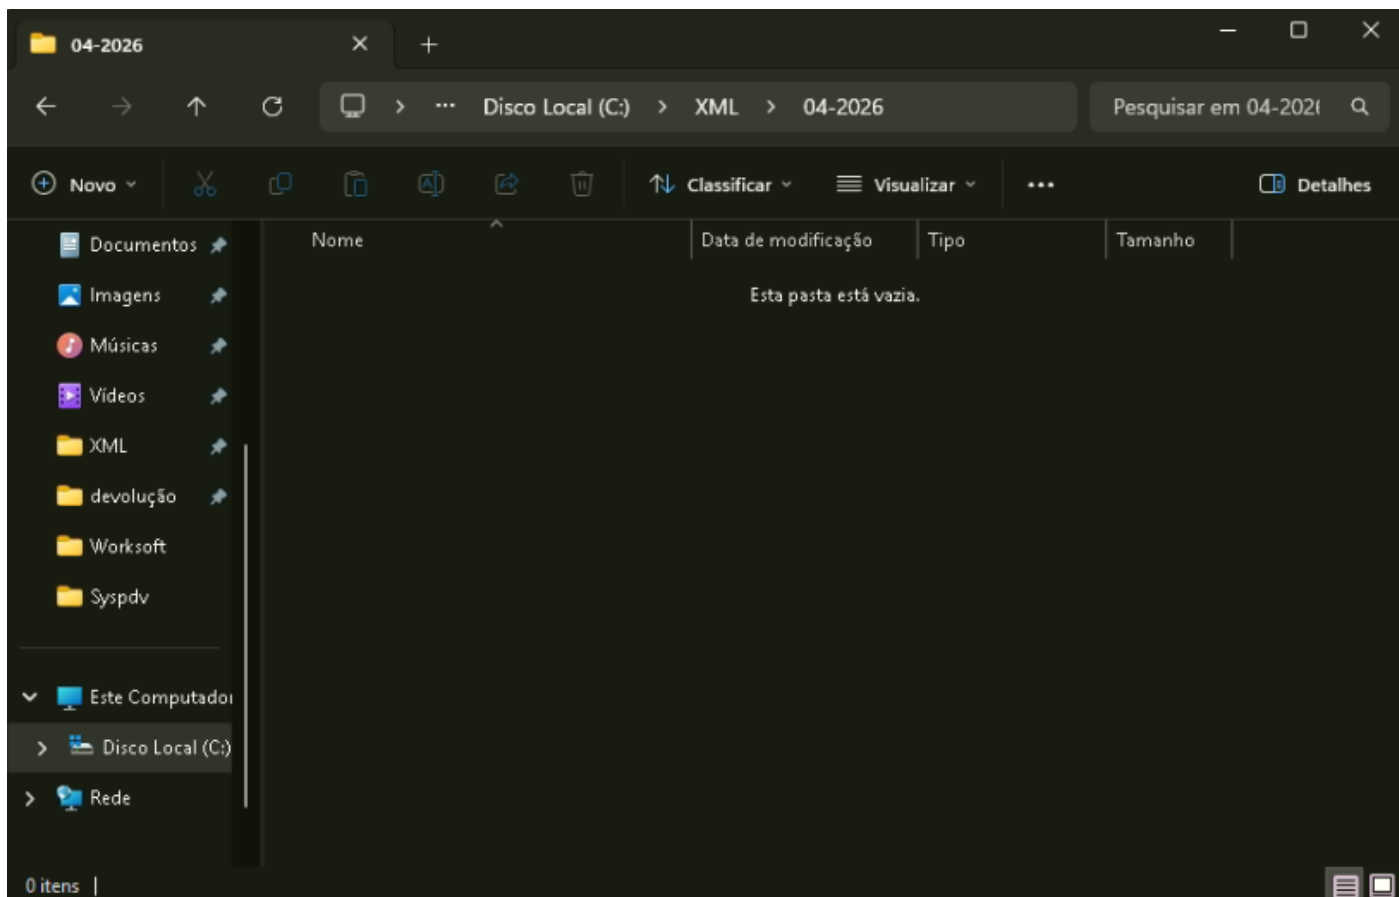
04-2026

+

Disco Local (C:) > XML > 04-2026

Pesquisar em 04-202(

Novo

Classificar

Visualizar

...

Detalhes

Documentos

Imagens

Músicas

Vídeos

XML

devolução

Worksoft

Syspdv

Este Computador

Disco Local (C:)

Rede

| Nome | Data de modificação | Tipo | Tamanho |
|---|---|---|---|

Esta pasta está vazia.

0 itens